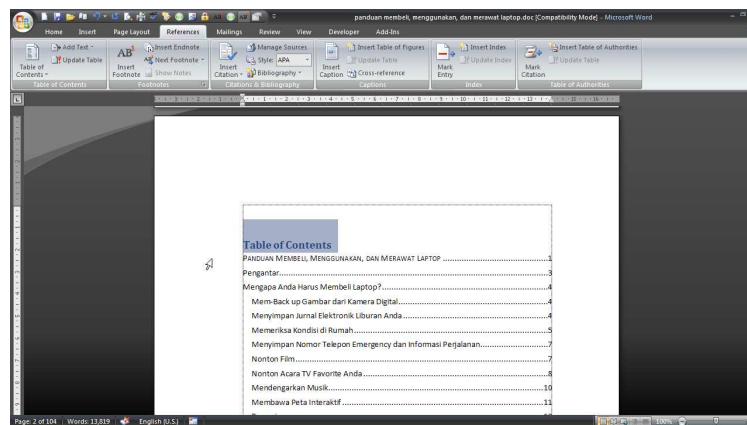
panduan membeli, menggunakan, dan merawat laptop.doc [Compatibility Mode] - Microsoft Word

Home Insert Page Layout References Mailings Review View Developer Add-Ins

Add Text
Update Table
Table of Contents
Table of Contents

Insert Endnote
Next Footnote
Insert Footnote
Show Notes
Footnotes

Manage Sources
Style: APA
Bibliography
Insert Citation
Citations & Bibliography

Insert Table of Figures
Update Table
Insert Caption
Cross-reference
Captions

Insert Index
Update Index
Mark Entry
Index

Insert Table of Authorities
Update Table
Mark Citation
Table of Authorities

Table of Contents

Panduan Membeli, Menggunakan, dan Merawat Laptop ....................1

Pengantar....................3

Mengapa Anda Harus Membeli Laptop?....................4

Mem-Back up Gambar dari Kamera Digital....................4

Menyimpan Jurnal Elektronik Liburan Anda....................4

Memeriksa Kondisi di Rumah....................5

Menyimpan Nomor Telepon Emergency dan Informasi Perjalanan....................7

Nonton Film....................7

Nonton Acara TV Favorite Anda....................8

Mendengarkan Musik....................10

Membawa Peta Interaktif....................11

Page: 2 of 104 | Words: 13,819 | English (U.S.) | 100%